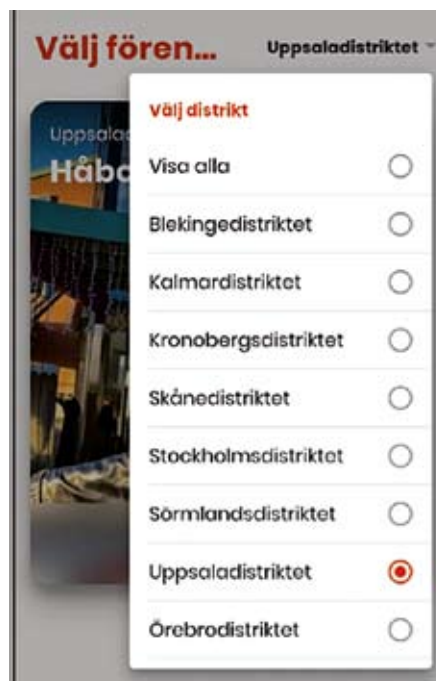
Välj fören...

Uppsaladistriktet

Uppsala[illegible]

Håbo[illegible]

Välj distrikt

Visa alla

Blekingedistriktet

Kalmardistriktet

Kronobergsdistriktet

Skånedistriktet

Stockholmsdistriktet

Sörmlandsdistriktet

Uppsaladistriktet

Örebrodistriktet